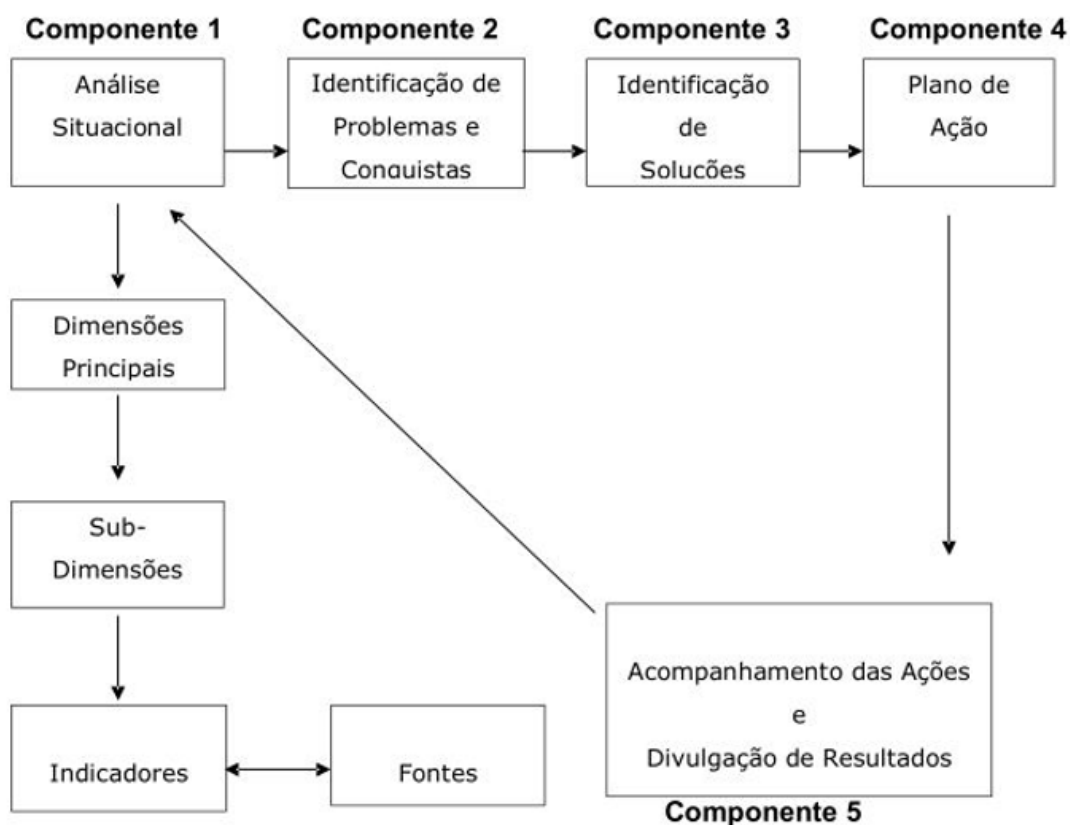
Componente 1
Análise Situacional

Componente 2
Identificação de Problemas e Conquistas

Componente 3
Identificação de Soluções

Componente 4
Plano de Ação

Dimensões Principais

Sub-Dimensões

Indicadores

Fontes

Acompanhamento das Ações e Divulgação de Resultados
Componente 5